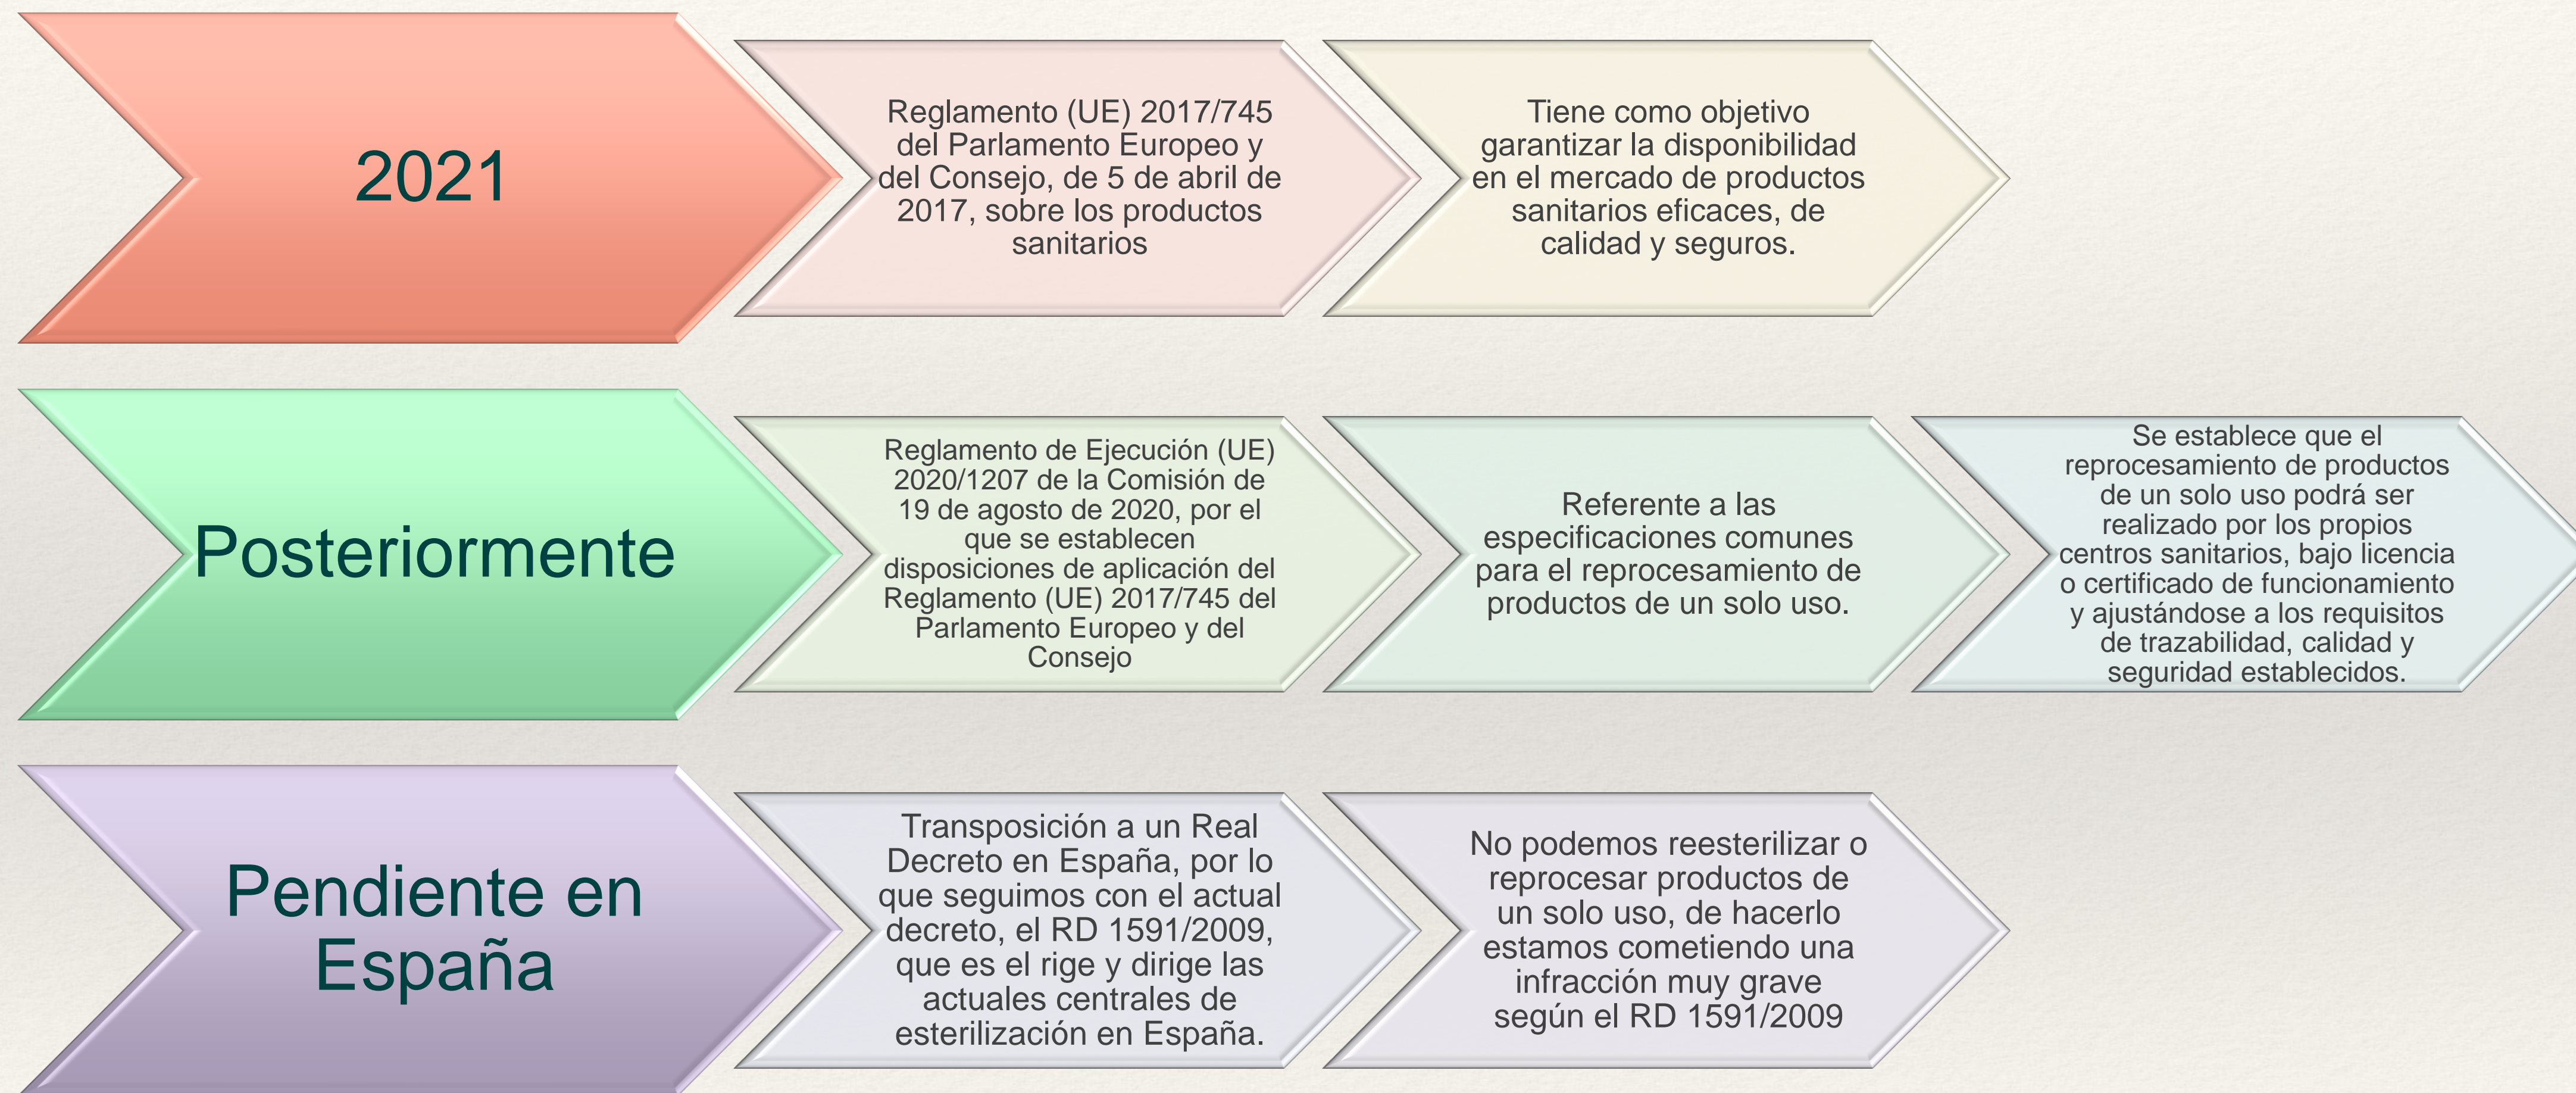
2021

Reglamento (UE) 2017/745 del Parlamento Europeo y del Consejo, de 5 de abril de 2017, sobre los productos sanitarios

Tiene como objetivo garantizar la disponibilidad en el mercado de productos sanitarios eficaces, de calidad y seguros.

Posteriormente

Reglamento de Ejecución (UE) 2020/1207 de la Comisión de 19 de agosto de 2020, por el que se establecen disposiciones de aplicación del Reglamento (UE) 2017/745 del Parlamento Europeo y del Consejo

Referente a las especificaciones comunes para el reprocesamiento de productos de un solo uso.

Se establece que el reprocesamiento de productos de un solo uso podrá ser realizado por los propios centros sanitarios, bajo licencia o certificado de funcionamiento y ajustándose a los requisitos de trazabilidad, calidad y seguridad establecidos.

Pendiente en España

Transposición a un Real Decreto en España, por lo que seguimos con el actual decreto, el RD 1591/2009, que es el rige y dirige las actuales centrales de esterilización en España.

No podemos reesterilizar o reprocesar productos de un solo uso, de hacerlo estamos cometiendo una infracción muy grave según el RD 1591/2009